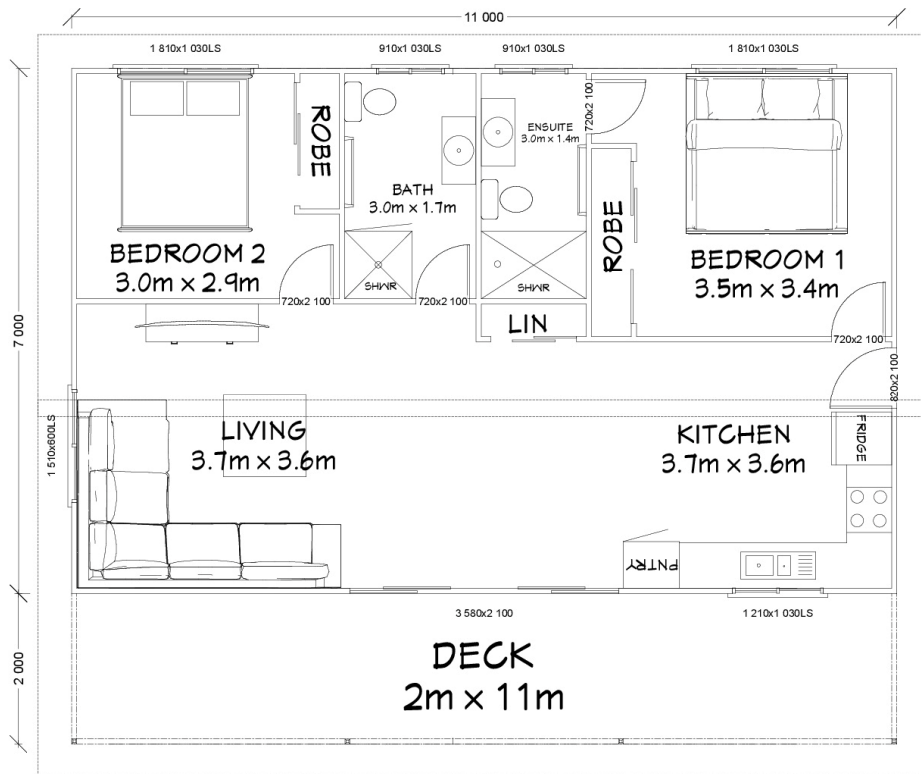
11 000

1 810x1 030LS
910x1 030LS
910x1 030LS
1 810x1 030LS

ROBE

BATH
3.0m x 1.7m

ENSUITE
3.0m x 1.4m

720x2 100

ROBE

BEDROOM 2
3.0m x 2.9m

BEDROOM 1
3.5m x 3.4m

SHWR
SHWR

720x2 100
720x2 100

LIN

720x2 100

820x2 100

7 000

1 510x600LS

LIVING
3.7m x 3.6m

KITCHEN
3.7m x 3.6m

FRIDGE

PNTRY

3 580x2 100
1 210x1 030LS

2 000

DECK
2m x 11m